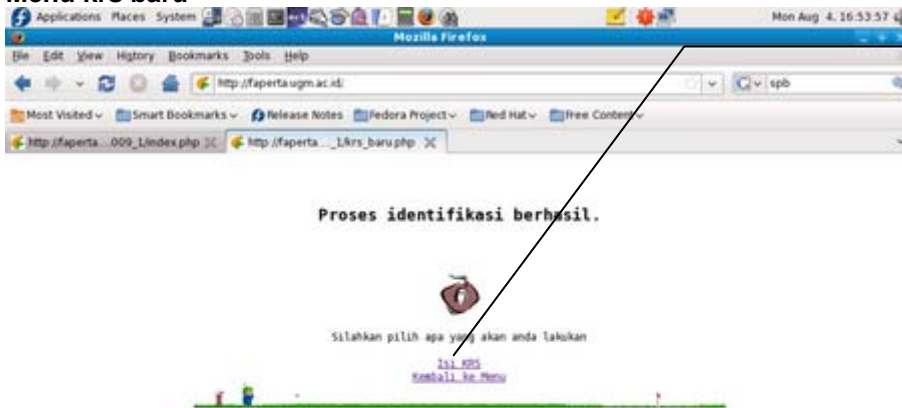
Menu krs baru

Applications Places System

Mon Aug 4, 16:53:57

Mozilla Firefox

File Edit View History Bookmarks Tools Help

http://faperta.ugm.ac.id/

spb

Most Visited Smart Bookmarks Release Notes Fedora Project Red Hat Free Content

http://faperta...009_1/index.php

http://faperta..._1/krs_baru.php

Proses identifikasi berhasil.

Silahkan pilih apa yang akan anda lakukan

Isi KRS
Kembali ke Menu